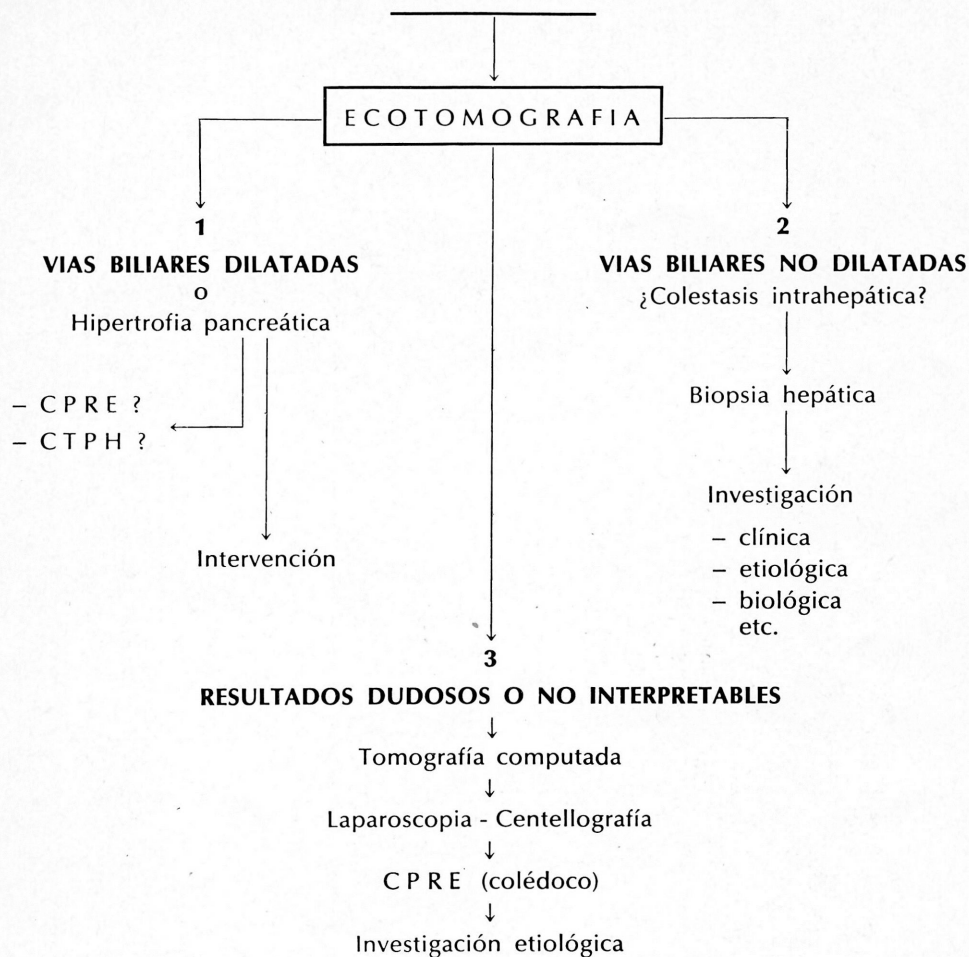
ECOTOMOGRAFIA

1
VIAS BILIARES DILATADAS
o
Hipertrofia pancreática

– CPRE ?
– CTPH ?

Intervención

2
VIAS BILIARES NO DILATADAS
¿Colestasis intrahepática?

Biopsia hepática

Investigación
– clínica
– etiológica
– biológica
etc.

3
RESULTADOS DUDOSOS O NO INTERPRETABLES
Tomografía computada
Laparoscopia - Centellografía
CPRE (colédoco)
Investigación etiológica